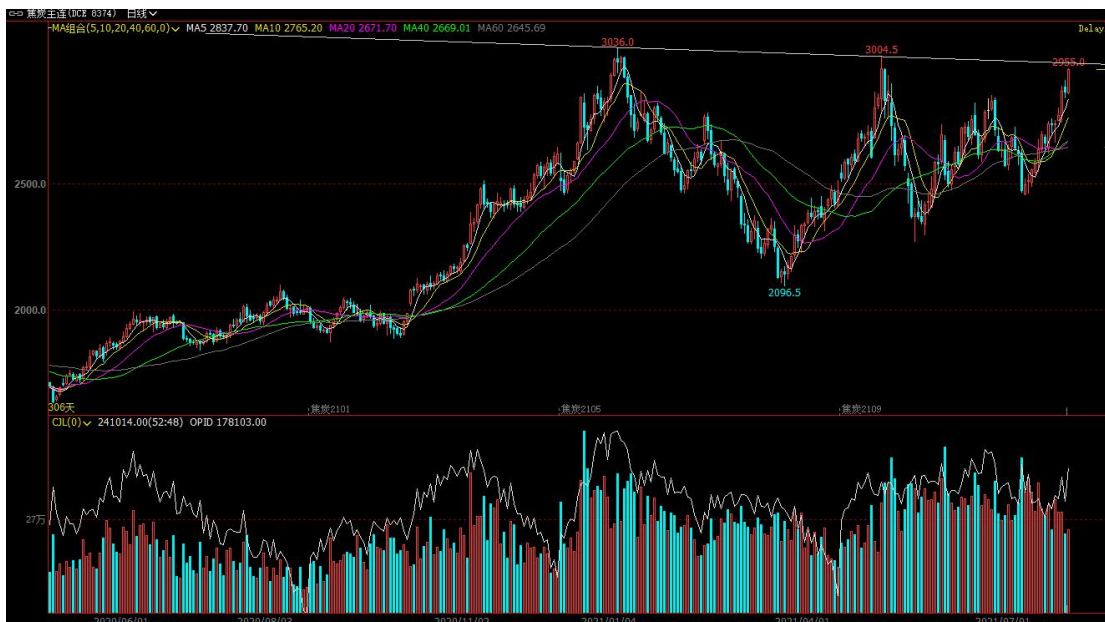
焦炭主连(DCE 8374) 日线

MA组合(5,10,20,40,60,0) MA5 2837.70 MA10 2765.20 MA20 2671.70 MA40 2669.01 MA60 2645.69

Delay

3036.0

3004.5

2955.0

2500.0

2096.5

2000.0

306天

焦炭2101

焦炭2105

焦炭2109

CJL(0) 241014.00(52:48) OPID 178103.00

27万

2020/06/01

2020/08/03

2020/11/02

2021/01/04

2021/04/01

2021/07/01